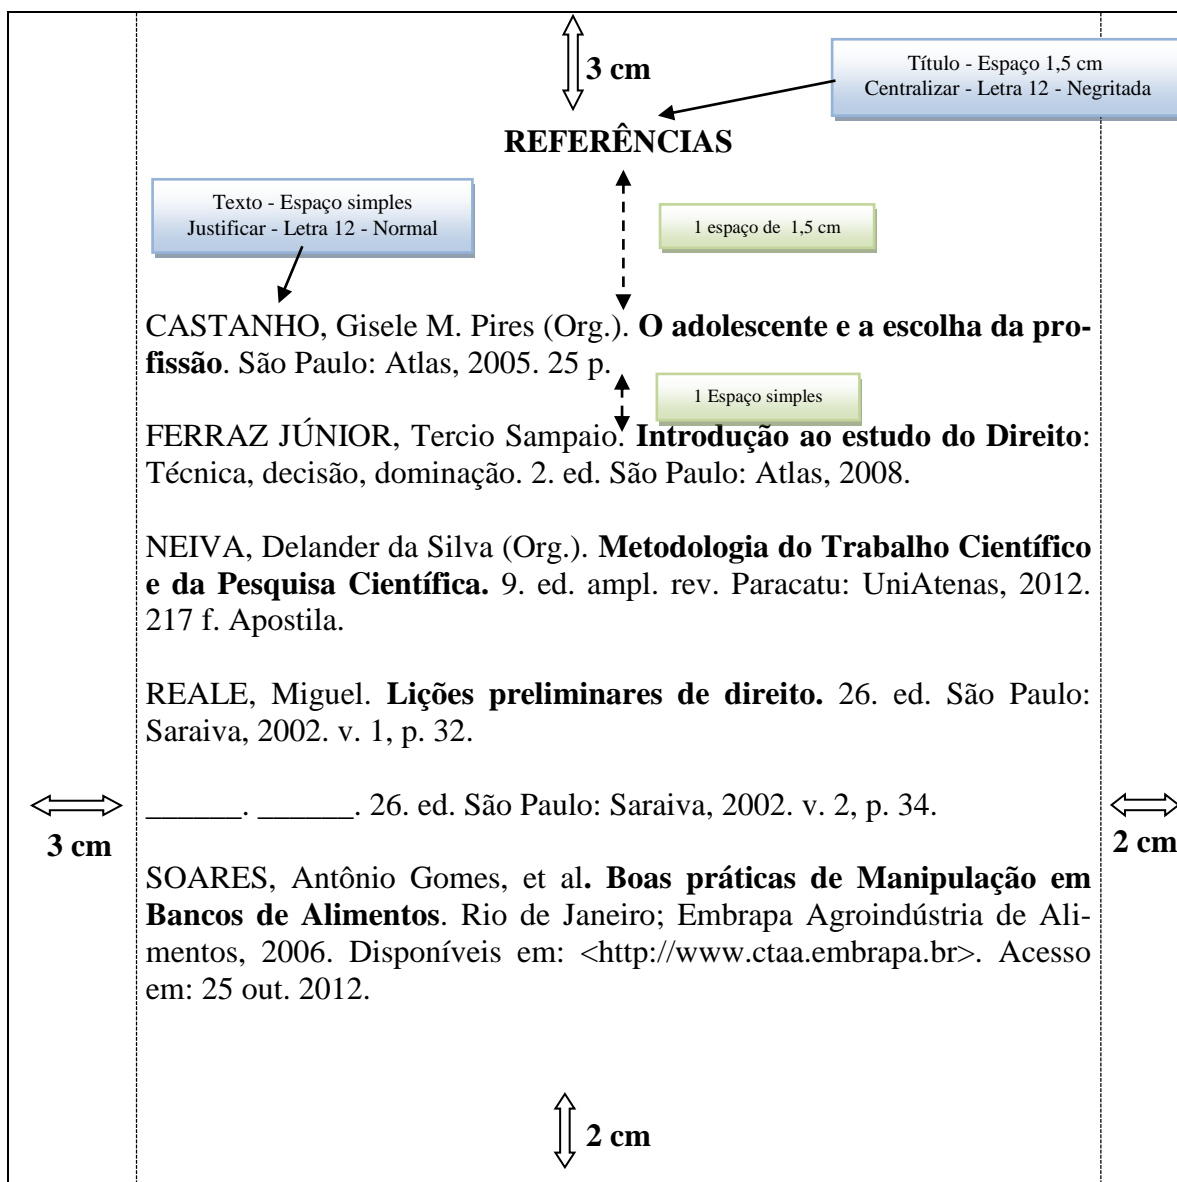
3 cm

Título - Espaço 1,5 cm
Centralizar - Letra 12 - Negritada

REFERÊNCIAS

Texto - Espaço simples
Justificar - Letra 12 - Normal

1 espaço de 1,5 cm

CASTANHO, Gisele M. Pires (Org.). **O adolescente e a escolha da profissão**. São Paulo: Atlas, 2005. 25 p.

1 Espaço simples

FERRAZ JÚNIOR, Tercio Sampaio. **Introdução ao estudo do Direito**: Técnica, decisão, dominação. 2. ed. São Paulo: Atlas, 2008.

NEIVA, Delander da Silva (Org.). **Metodologia do Trabalho Científico e da Pesquisa Científica.** 9. ed. ampl. rev. Paracatu: UniAtenas, 2012. 217 f. Apostila.

REALE, Miguel. **Lições preliminares de direito.** 26. ed. São Paulo: Saraiva, 2002. v. 1, p. 32.

3 cm

______. ______. 26. ed. São Paulo: Saraiva, 2002. v. 2, p. 34.

2 cm

SOARES, Antônio Gomes, et al**. Boas práticas de Manipulação em Bancos de Alimentos**. Rio de Janeiro; Embrapa Agroindústria de Alimentos, 2006. Disponíveis em: <http://www.ctaa.embrapa.br>. Acesso em: 25 out. 2012.

2 cm